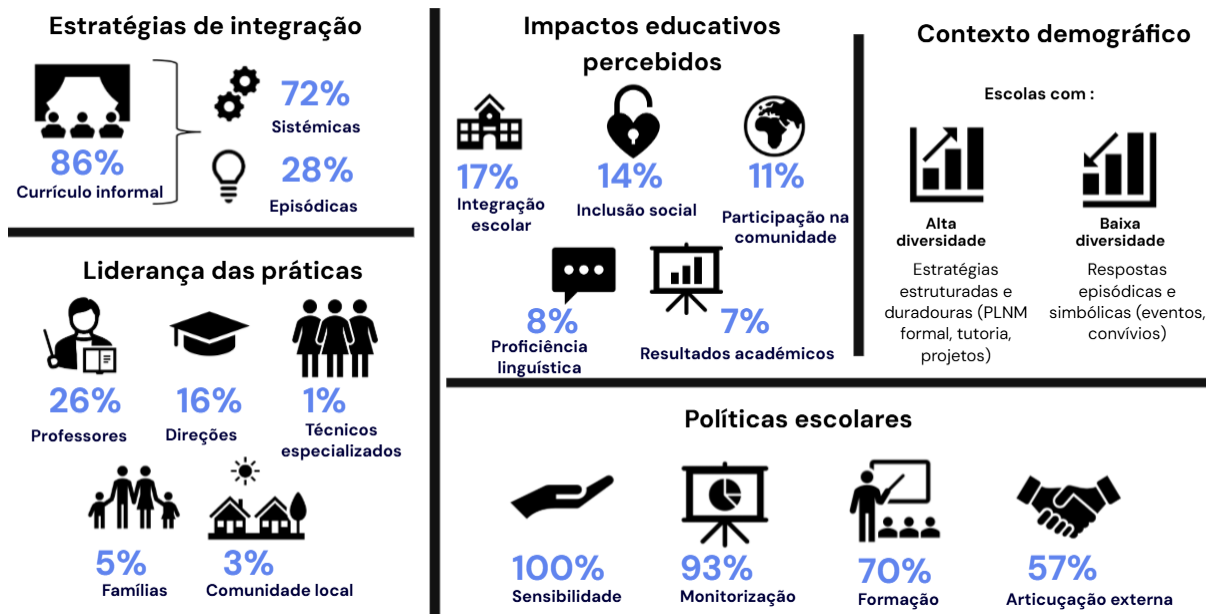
Estratégias de integração

86%
Currículo informal

72%
Sistémicas

28%
Episódicas

Liderança das práticas

26%
Professores

16%
Direções

1%
Técnicos especializados

5%
Famílias

3%
Comunidade local

Impactos educativos percebidos

17%
Integração escolar

14%
Inclusão social

11%
Participação na comunidade

8%
Proficiência linguística

7%
Resultados académicos

Contexto demográfico

Escolas com :

Alta diversidade
Estratégias estruturadas e duradouras (PLNM formal, tutoria, projetos)

Baixa diversidade
Respostas episódicas e simbólicas (eventos, convívios)

Políticas escolares

100%
Sensibilidade

93%
Monitorização

70%
Formação

57%
Articuçação externa